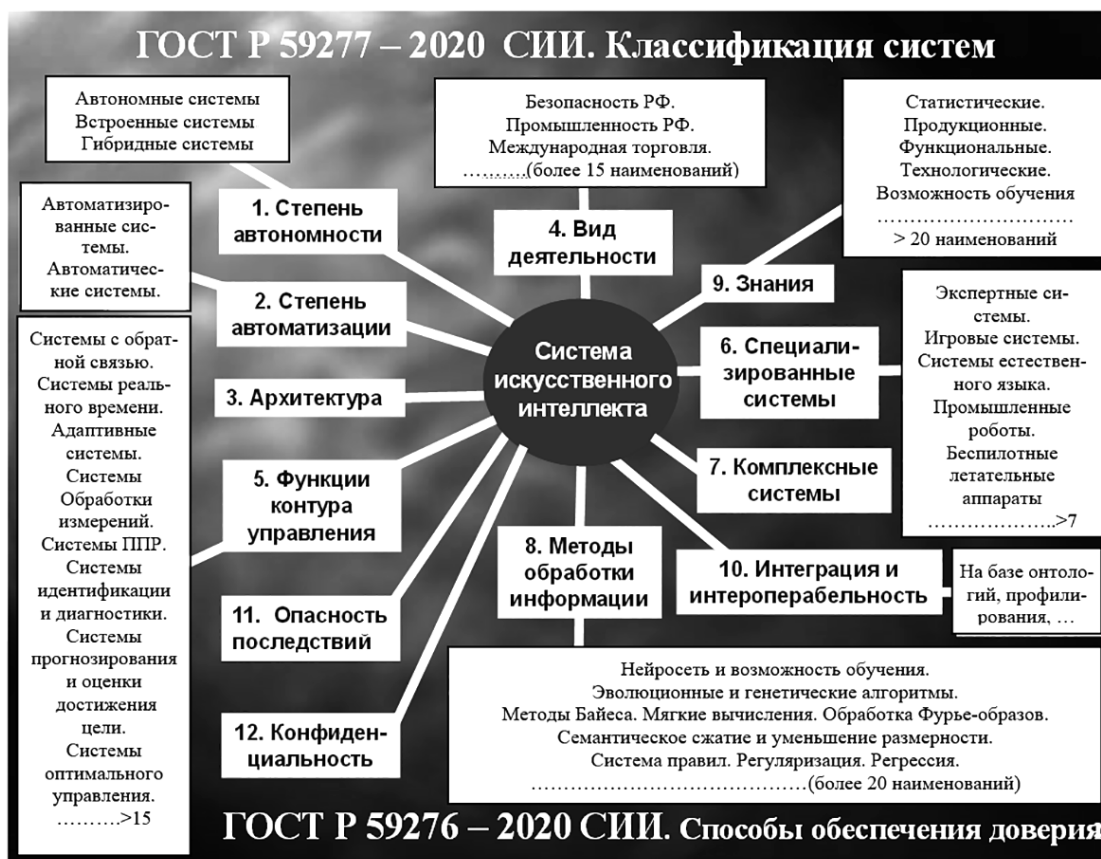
ГОСТ Р 59277 – 2020 СИИ. Классификация систем

Автономные системы
Встроенные системы
Гибридные системы

Безопасность РФ.
Промышленность РФ.
Международная торговля.
……….(более 15 наименований)

Статистические.
Продукционные.
Функциональные.
Технологические.
Возможность обучения
…………………………
> 20 наименований

Автоматизированные системы.
Автоматические системы.

1. Степень автономности

4. Вид деятельности

9. Знания

2. Степень автоматизации

Экспертные системы.
Игровые системы.
Системы естественного языка.
Промышленные роботы.
Беспилотные летательные аппараты
………………..>7

Системы с обратной связью.
Системы реального времени.
Адаптивные системы.
Системы Обработки измерений.
Системы ППР.
Системы идентификации и диагностики.
Системы прогнозирования и оценки достижения цели.
Системы оптимального управления.
………>15

Система искусственного интеллекта

6. Специализированные системы

3. Архитектура

5. Функции контура управления

7. Комплексные системы

8. Методы обработки информации

10. Интеграция и интероперабельность

На базе онтологий, профилирования, …

11. Опасность последствий

12. Конфиденциальность

Нейросеть и возможность обучения.
Эволюционные и генетические алгоритмы.
Методы Байеса. Мягкие вычисления. Обработка Фурье-образов.
Семантическое сжатие и уменьшение размерности.
Система правил. Регуляризация. Регрессия.
……………………………………(более 20 наименований)

ГОСТ Р 59276 – 2020 СИИ. Способы обеспечения доверия